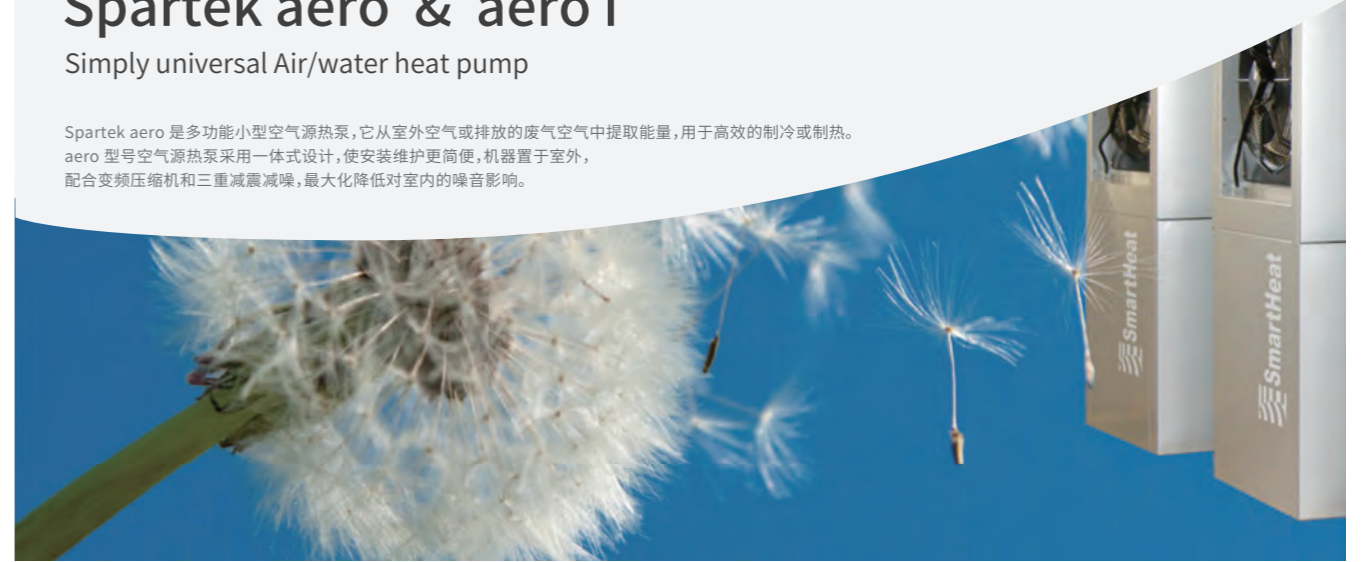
Spartek aero & aero I

Simply universal Air/water heat pump

Spartek aero 是多功能小型空气源热泵，它从室外空气或排放的废气空气中提取能量，用于高效的制冷或制热。aero 型号空气源热泵采用一体式设计，使安装维护更简便，机器置于室外，配合变频压缩机和三重减震减噪，最大化降低对室内的噪音影响。

SmartHeat

SmartHeat